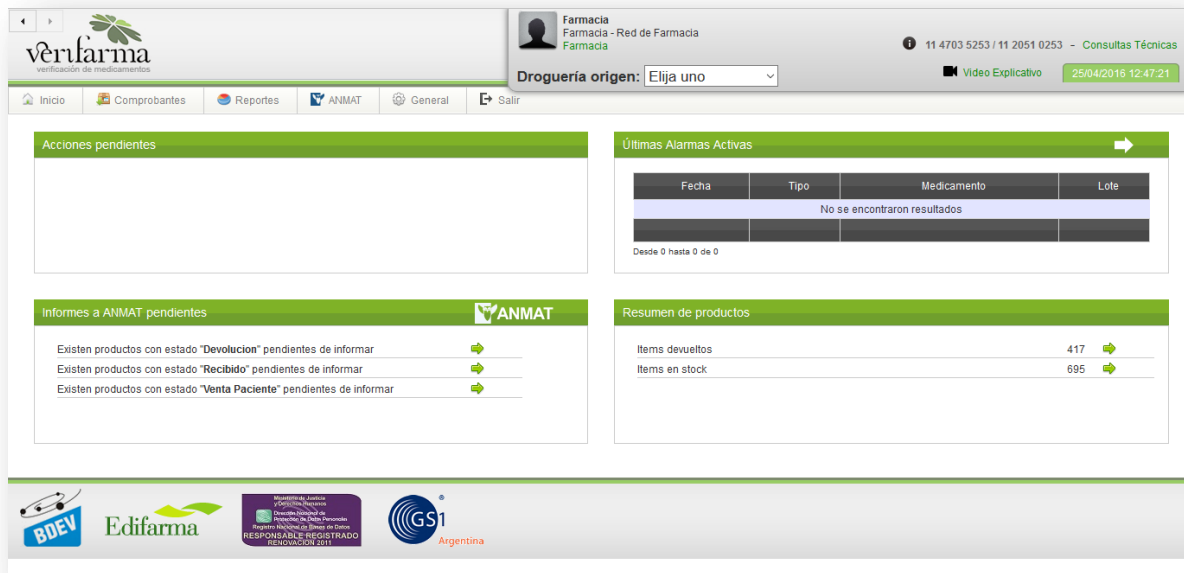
verifarma
verificación de medicamentos

Farmacia
Farmacia - Red de Farmacia
Farmacia

Droguería origen: Elija uno

11 4703 5253 / 11 2051 0253 - Consultas Técnicas

Video Explicativo 25/04/2016 12:47:21

Inicio Comprobantes Reportes ANMAT General Salir

Acciones pendientes

Últimas Alarmas Activas

| Fecha | Tipo | Medicamento | Lote |
|---|---|---|---|
| No se encontraron resultados | | | |

Desde 0 hasta 0 de 0

Informes a ANMAT pendientes

ANMAT

Existen productos con estado "Devolucion" pendientes de informar

Existen productos con estado "Recibido" pendientes de informar

Existen productos con estado "Venta Paciente" pendientes de informar

Resumen de productos

Items devueltos 417

Items en stock 695

BDEV

Edifarma

Ministerio de Justicia y Derechos Humanos
Dirección Nacional de Protección de Datos Personales
Registro Nacional de Bases de Datos
RESPONSABLE REGISTRADO
RENOVACION 2011

GS1 Argentina